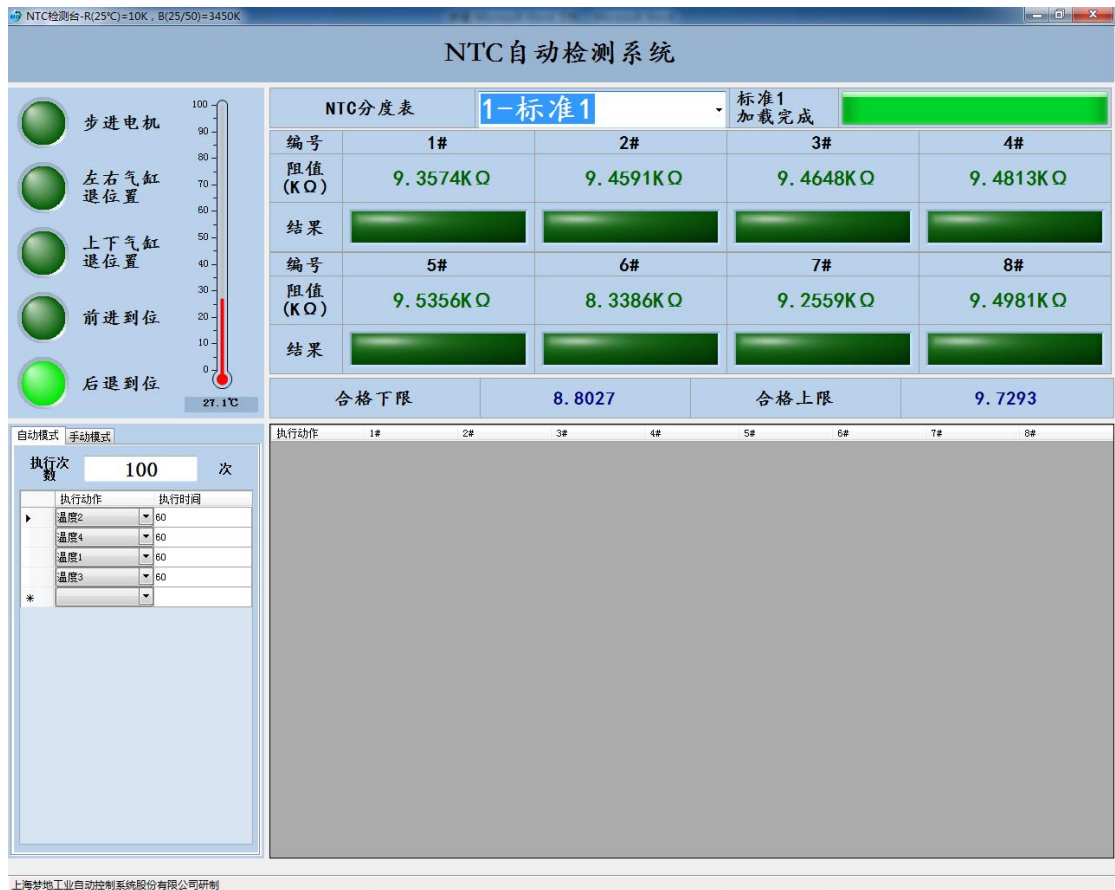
NTC检测台-R(25℃)=10K，B(25/50)=3450K

NTC自动检测系统

步进电机
左右气缸退位置
上下气缸退位置
前进到位
后退到位

100
90
80
70
60
50
40
30
20
10
0

27.1℃

NTC分度表 1-标准1
标准1 加载完成

| 编号 | 1# | 2# | 3# | 4# |
|---|---|---|---|---|
| 阻值(KΩ) | 9.3574KΩ | 9.4591KΩ | 9.4648KΩ | 9.4813KΩ |
| 结果 | | | | |
| 编号 | 5# | 6# | 7# | 8# |
| 阻值(KΩ) | 9.5356KΩ | 8.3386KΩ | 9.2559KΩ | 9.4981KΩ |
| 结果 | | | | |

合格下限 8.8027 合格上限 9.7293

自动模式 手动模式

执行次数 100 次

| | 执行动作 | 执行时间 |
|---|---|---|
| ▸ | 温度2 | 60 |
| | 温度4 | 60 |
| | 温度1 | 60 |
| | 温度3 | 60 |
| * | | |

| 执行动作 | 1# | 2# | 3# | 4# | 5# | 6# | 7# | 8# |
|---|---|---|---|---|---|---|---|---|

上海梦地工业自动控制系统股份有限公司研制